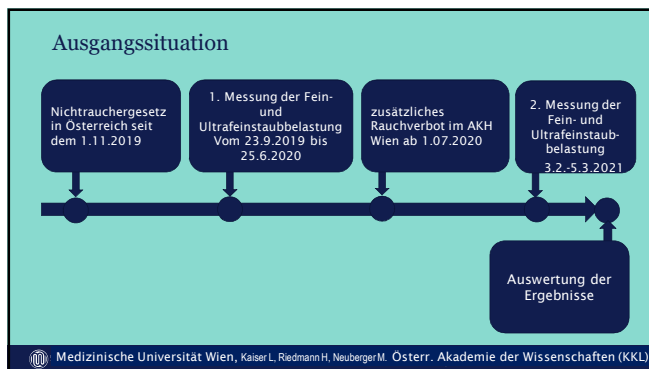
Ausgangssituation

Nichtrauchergesetz in Österreich seit dem 1.11.2019

1. Messung der Fein- und Ultrafeinstaubbelastung Vom 23.9.2019 bis 25.6.2020

zusätzliches Rauchverbot im AKH Wien ab 1.07.2020

2. Messung der Fein- und Ultrafeinstaubbelastung 3.2.-5.3.2021

Auswertung der Ergebnisse

Medizinische Universität Wien, Kaiser L, Riedmann H, Neuberger M. Österr. Akademie der Wissenschaften (KKL)